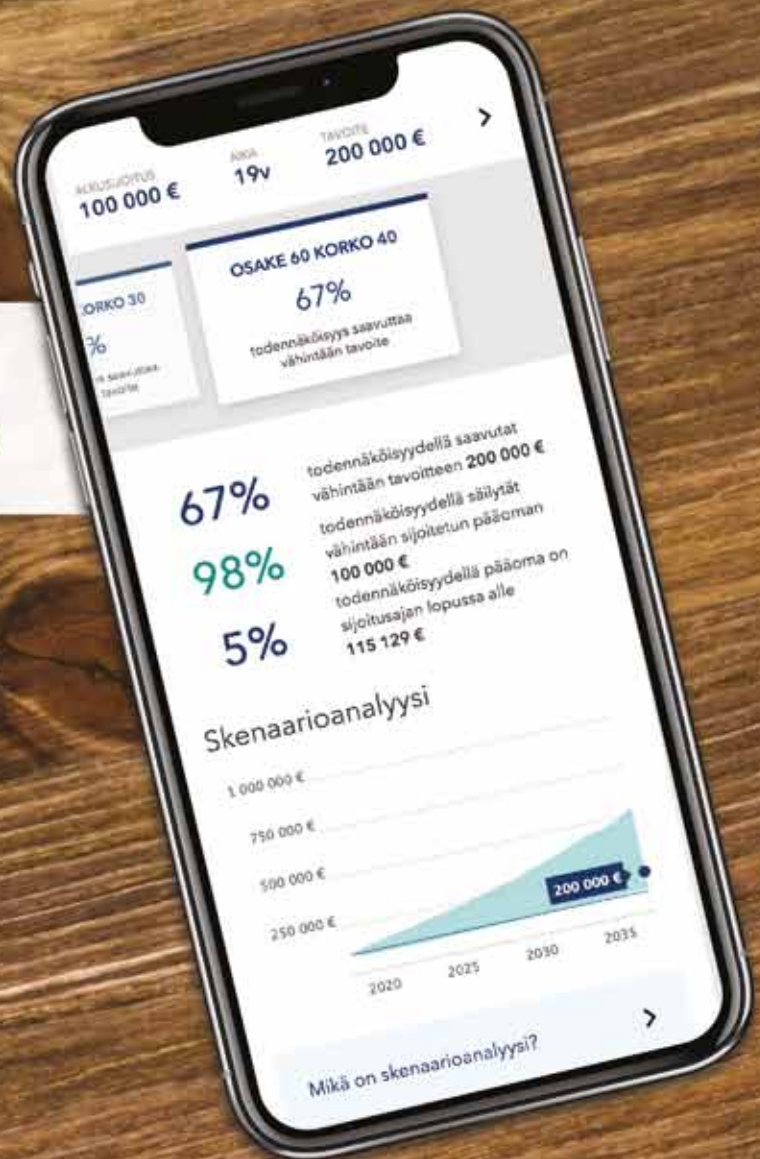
ALKUSIJOITUS
100 000 €

AIKA
19v

TAVOITE
200 000 €

>

KORKO 30
%
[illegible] saavuttaa tavoite

OSAKE 60 KORKO 40
67%
todennäköisyys saavuttaa vähintään tavoite

67%
todennäköisyydellä saavutat vähintään tavoitteen 200 000 €

98%
todennäköisyydellä säilytät vähintään sijoitetun pääoman 100 000 €

5%
todennäköisyydellä pääoma on sijoitusajan lopussa alle 115 129 €

Skenaarioanalyysi

1 000 000 €
750 000 €
500 000 €
250 000 €

200 000 €

2020
2025
2030
2035

Mikä on skenaarioanalyysi?
>